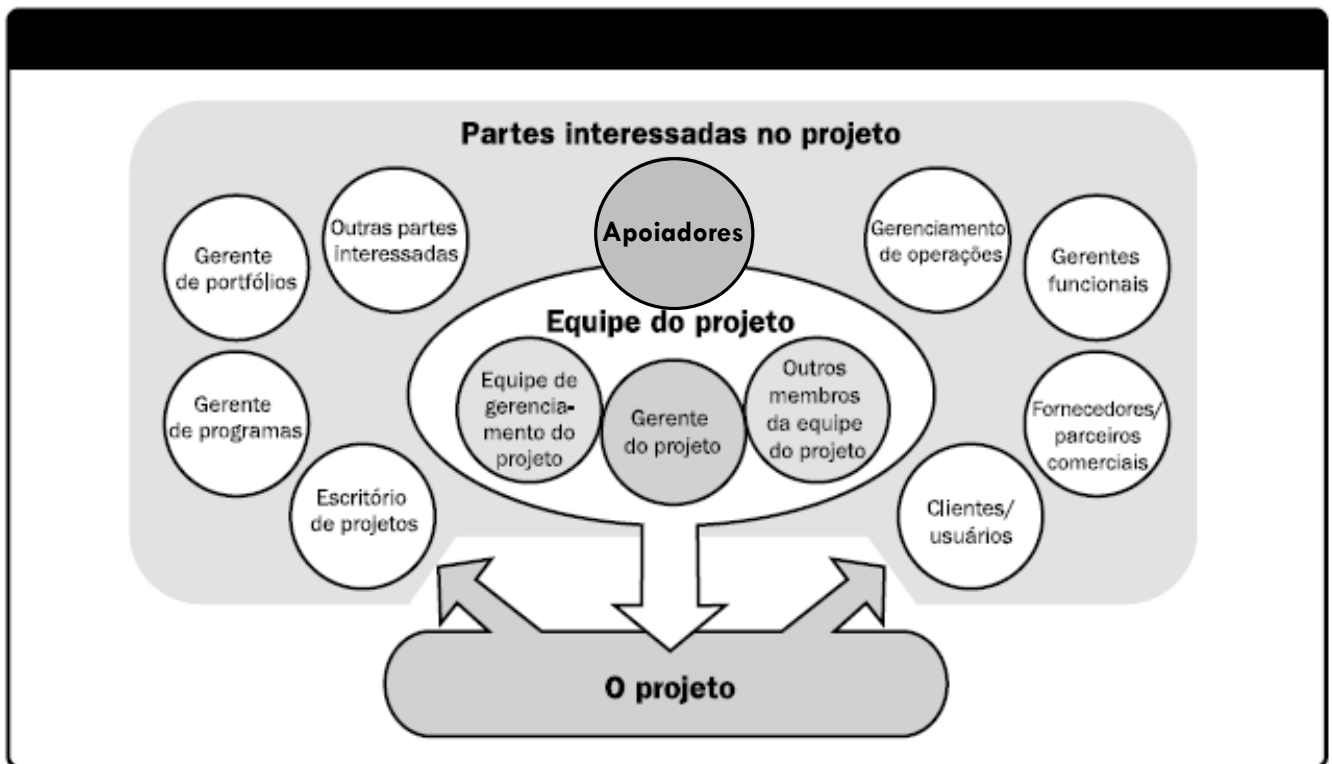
Partes interessadas no projeto

Gerente de portfólios

Outras partes interessadas

Apoiadores

Gerenciamento de operações

Gerentes funcionais

Equipe do projeto

Gerente de programas

Equipe de gerenciamento do projeto

Gerente do projeto

Outros membros da equipe do projeto

Fornecedores/ parceiros comerciais

Escritório de projetos

Clientes/ usuários

O projeto